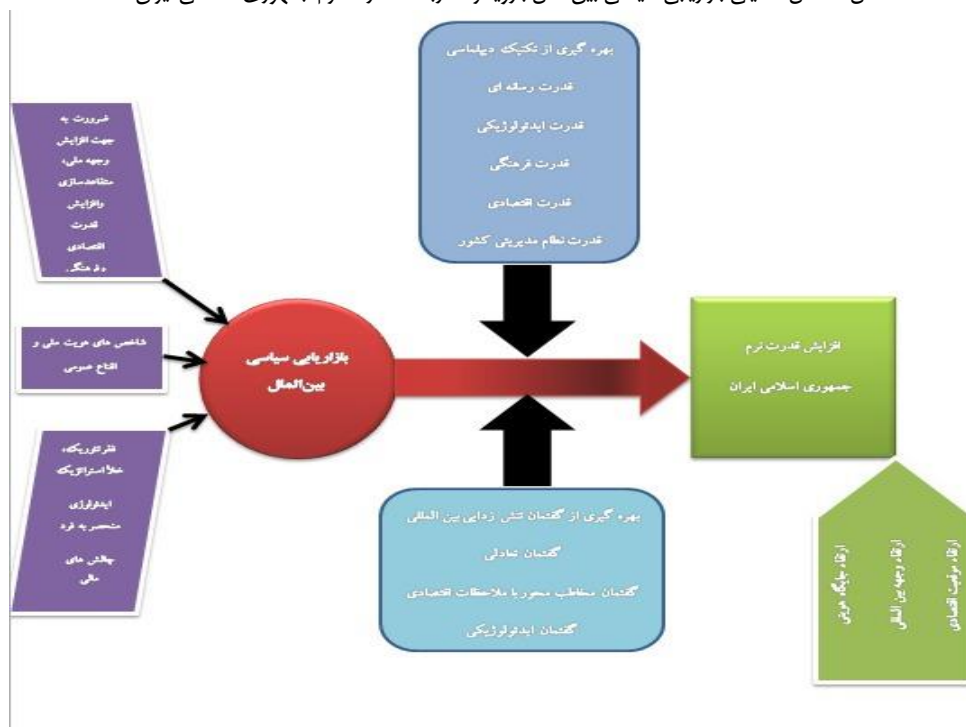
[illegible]

بهره گیری از تکنیک دیپلماسی
قدرت رسانه ای
قدرت ایدئولوژیکی
قدرت فرهنگی
قدرت اقتصادی
قدرت نظام مدیریتی کشور

ضرورت به جهت افزایش وجهه ملی، متقاعدسازی وافزایش قدرت اقتصادی و...

شاخص های هویت ملی و اقناع عمومی

تئاتر تئوریک، خلأ استراتژیک ایدئولوژی منحصر به فرد چالش های مالی

بازاریابی سیاسی بین الملل

افزایش قدرت نرم جمهوری اسلامی ایران

بهره گیری از گفتمان تنش زدایی بین المللی
گفتمان تعادلی
گفتمان مخاطب محور با ملاحظات اقتصادی
گفتمان ایدئولوژیکی

ارتقاء جایگاه عربی

ارتقاء وجهه بین المللی

ارتقاء موقعیت اقتصادی